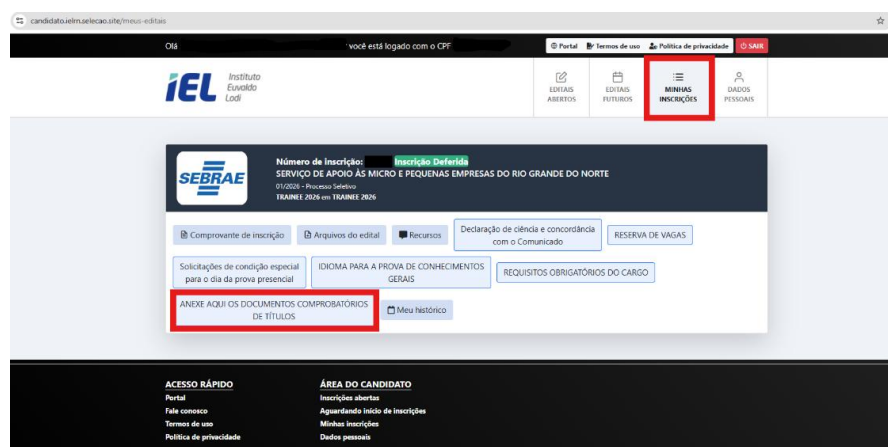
candidato.ielrn.selecao.site/meus-editais

Olá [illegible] você está logado com o CPF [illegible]

Portal Termos de uso Política de privacidade SAIR

IEL Instituto Euvaldo Lodi

EDITAIS ABERTOS
EDITAIS FUTUROS
MINHAS INSCRIÇÕES
DADOS PESSOAIS

SEBRAE

Número de inscrição: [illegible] Inscrição Deferida
SERVIÇO DE APOIO ÀS MICRO E PEQUENAS EMPRESAS DO RIO GRANDE DO NORTE
01/2026 - Processo Seletivo
TRAINEE 2026 em TRAINEE 2026

Comprovante de inscrição
Arquivos do edital
Recursos
Declaração de ciência e concordância com o Comunicado
RESERVA DE VAGAS
Solicitações de condição especial para o dia da prova presencial
IDIOMA PARA A PROVA DE CONHECIMENTOS GERAIS
REQUISITOS OBRIGATÓRIOS DO CARGO
ANEXE AQUI OS DOCUMENTOS COMPROBATÓRIOS DE TÍTULOS
Meu histórico

ACESSO RÁPIDO
Portal
Fale conosco
Termos de uso
Política de privacidade

ÁREA DO CANDIDATO
Inscrições abertas
Aguardando início de inscrições
Minhas inscrições
Dados pessoais